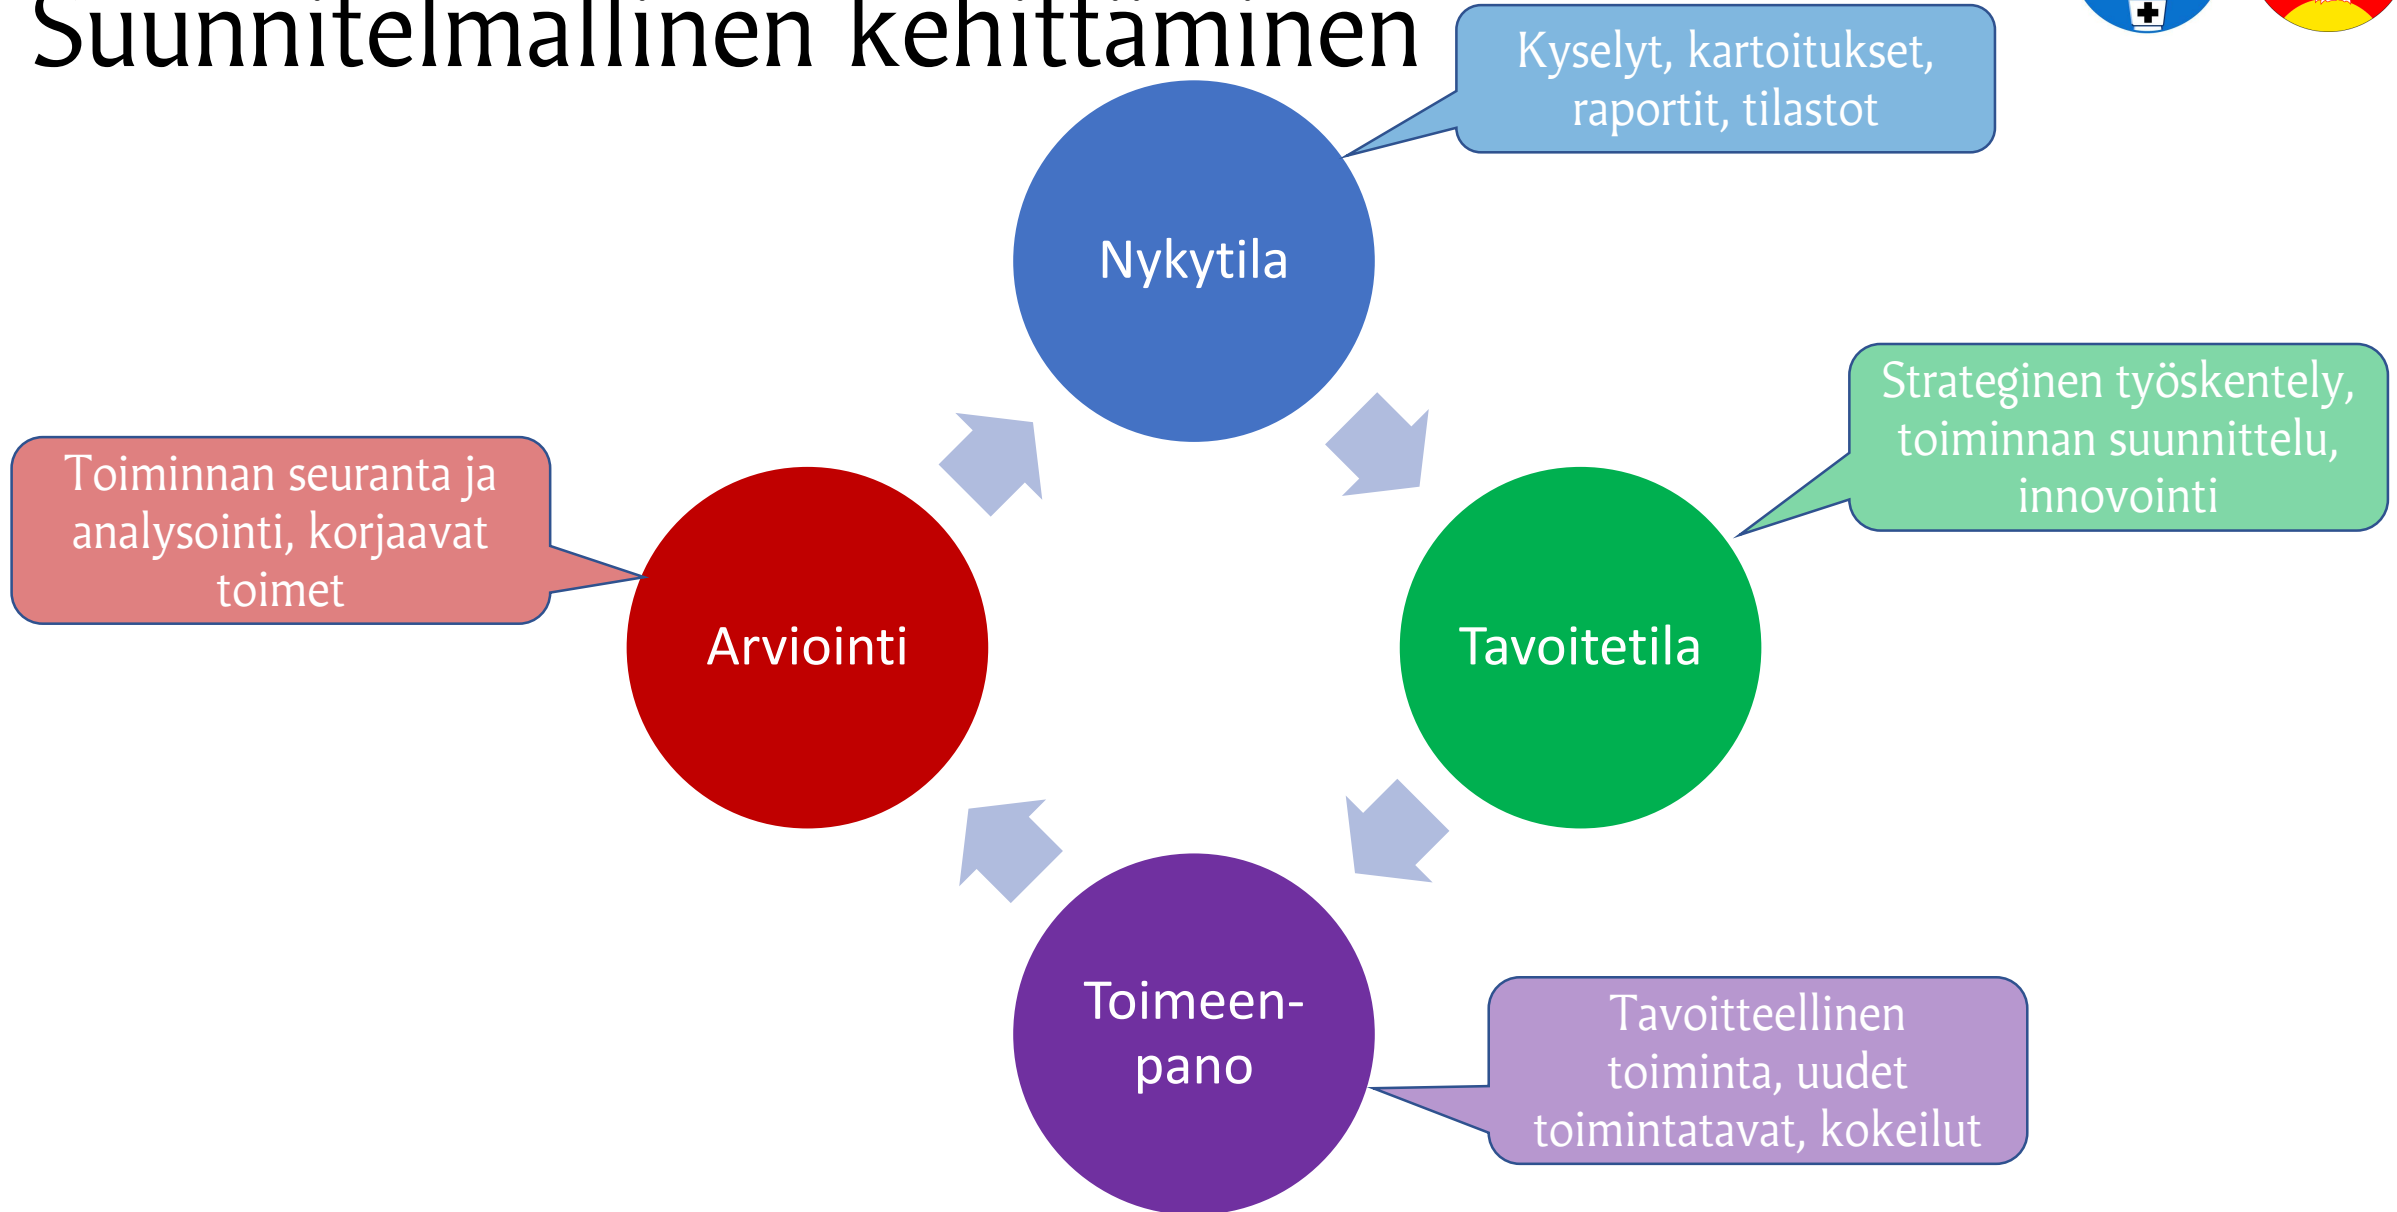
Suunnitelmallinen kehittäminen

Kyselyt, kartoitukset, raportit, tilastot

Nykytila

Strateginen työskentely, toiminnan suunnittelu, innovointi

Toiminnan seuranta ja analysointi, korjaavat toimet

Arviointi

Tavoitetila

Toimeen-pano

Tavoitteellinen toiminta, uudet toimintatavat, kokeilut